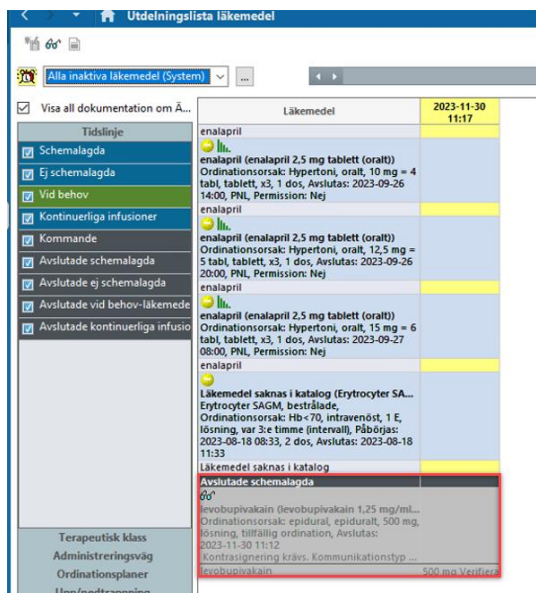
Utdelningslista läkemedel

Alla inaktiva läkemedel (System)

...

Visa all dokumentation om Ä...

Tidslinje

Schemalagda

Ej schemalagda

Vid behov

Kontinuerliga infusioner

Kommande

Avslutade schemalagda

Avslutade ej schemalagda

Avslutade vid behov-läkemede

Avslutade kontinuerliga infusio

Terapeutisk klass

Administreringsväg

Ordinationsplaner

Läkemedel

2023-11-30 11:17

enalapril

enalapril (enalapril 2,5 mg tablett (oralt)) Ordinationsorsak: Hypertoni, oralt, 10 mg = 4 tabl, tablett, x3, 1 dos, Avslutas: 2023-09-26 14:00, PNL, Permission: Nej

enalapril

enalapril (enalapril 2,5 mg tablett (oralt)) Ordinationsorsak: Hypertoni, oralt, 12,5 mg = 5 tabl, tablett, x3, 1 dos, Avslutas: 2023-09-26 20:00, PNL, Permission: Nej

enalapril

enalapril (enalapril 2,5 mg tablett (oralt)) Ordinationsorsak: Hypertoni, oralt, 15 mg = 6 tabl, tablett, x3, 1 dos, Avslutas: 2023-09-27 08:00, PNL, Permission: Nej

enalapril

Läkemedel saknas i katalog (Erytrocyter SA... Erytrocyter SAGM, bestrålade, Ordinationsorsak: Hb<70, intravenöst, 1 E, lösning, var 3:e timme (intervall), Påbörjas: 2023-08-18 08:33, 2 dos, Avslutas: 2023-08-18 11:33

Läkemedel saknas i katalog

Avslutade schemalagda

levobupivakain (levobupivakain 1,25 mg/ml... Ordinationsorsak: epidural, epiduralt, 500 mg, lösning, tillfällig ordination, Avslutas: 2023-11-30 11:12

Kontrasignering krävs. Kommunikationstyp ...

levobupivakain

500 mg Verifiera